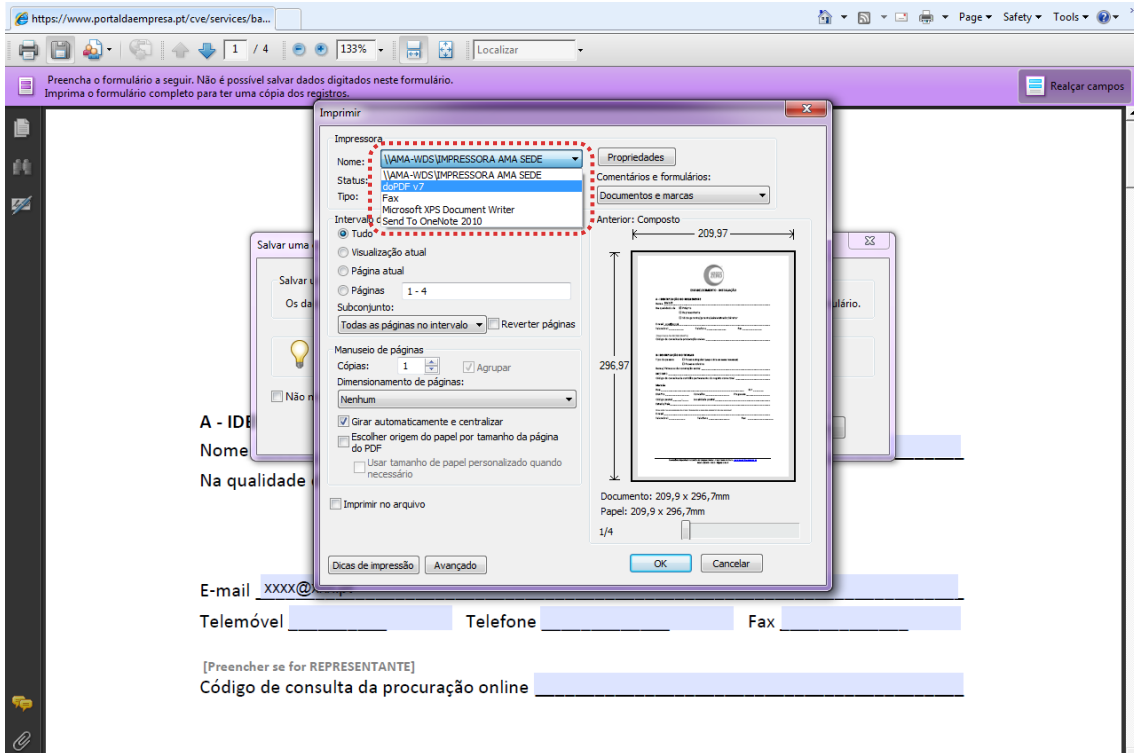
https://www.portaldaempresa.pt/cve/services/ba...

Page ▾ Safety ▾ Tools ▾

1 / 4 133% Localizar

Preencha o formulário a seguir. Não é possível salvar dados digitados neste formulário.
Imprima o formulário completo para ter uma cópia dos registros.

Realçar campos

Imprimir

Impressora

Nome: \\AMA-WDS\IMPRESSORA AMA SEDE

Propriedades

Status:

Tipo:

\\AMA-WDS\IMPRESSORA AMA SEDE
doPDF v7
Fax
Microsoft XPS Document Writer
Send To OneNote 2010

Comentários e formulários:

Documentos e marcas

Intervalo d

Tudo

Visualização atual

Página atual

Páginas 1 - 4

Subconjunto:

Todas as páginas no intervalo

Reverter páginas

Manuseio de páginas

Cópias: 1

Agrupar

Dimensionamento de páginas:

Nenhum

Girar automaticamente e centralizar

Escolher origem do papel por tamanho da página do PDF

Usar tamanho de papel personalizado quando necessário

Imprimir no arquivo

Anterior: Composto

209,97

296,97

Documento: 209,9 x 296,7mm
Papel: 209,9 x 296,7mm

1/4

Dicas de impressão

Avançado

OK

Cancelar

Salvar uma

Salvar

Os da

ulário.

Não m

A - IDE

Nome

Na qualidade

E-mail XXXX@

Telemóvel

Telefone

Fax

[Preencher se for REPRESENTANTE]

Código de consulta da procuração online